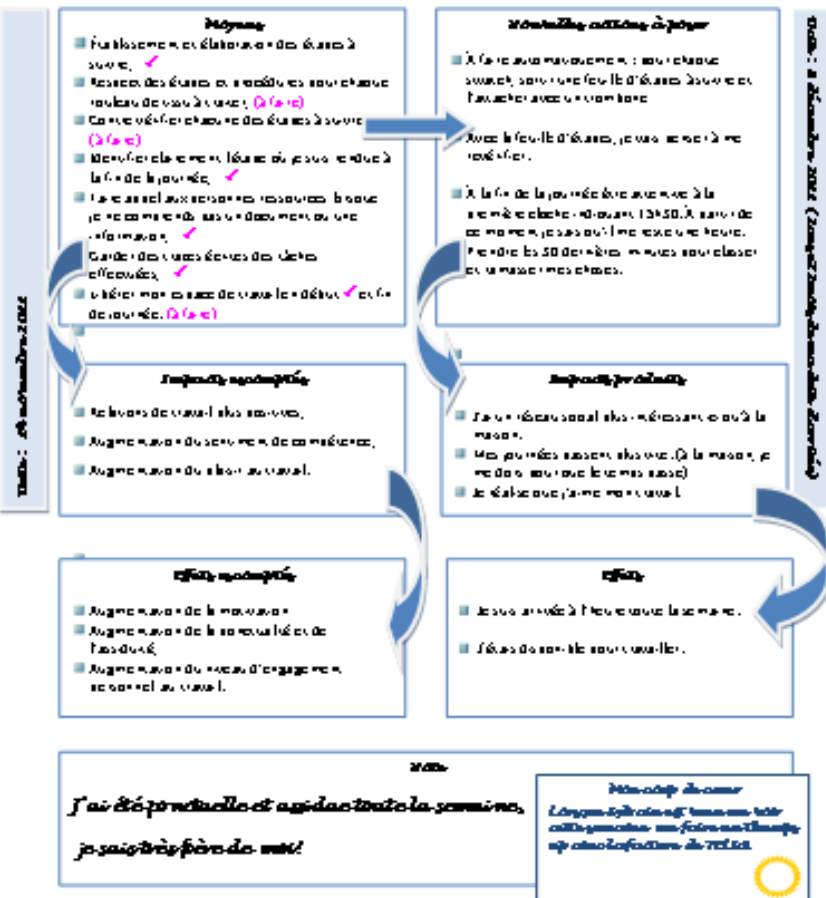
Date : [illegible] novembre 2011

Moyens
Planification et élaboration des étapes à suivre,
Respect des étapes et modalités pour chaque couleur de case à cocher, (à faire)
Cocher vérifier chacune des étapes à suivre (à faire)
Identifier clairement l'étape où je suis rendue à la fin de la journée,
Faire appel aux personnes ressources lorsque je ne comprends pas un document ou une information,
Garder des traces écrites des tâches effectuées,
Utiliser mon espace de travail en début et fin de journée. (à faire)

Nouvelles actions à poser
À faire automatiquement : pour chaque travail, sortir une feuille d'étapes à suivre et l'attacher avec un trombone.
Avec la feuille d'étapes, je suis en mesure de me revérifier.
À la fin de la journée être attentive à la première cloche retentissant 15h50. À partir de ce moment, je sais qu'il me reste une heure. Prendre les 30 dernières minutes pour classer et ramasser mes choses.

Date : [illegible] décembre 2011 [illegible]

Impacts positifs
Relations de travail plus positives,
Augmentation du sentiment de compétence,
Augmentation du plaisir au travail.

Impacts probables
Je suis désormais plus intéressée à ce qui se passe.
Mes journées passent plus vite. (À la maison, je me donne pour toute la semaine aussi)
Je réalise que j'aime mon travail.

Effets escomptés
Augmentation de la motivation
Augmentation de la ponctualité et de l'assiduité,
Augmentation du niveau d'engagement personnel au travail.

Effets
Je suis arrivée à l'heure toute la semaine.
J'étais disponible pour travailler.

Bilan
J'ai été ponctuelle et assidue toute la semaine,
je suis très fière de moi!

Mon coup de cœur
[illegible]